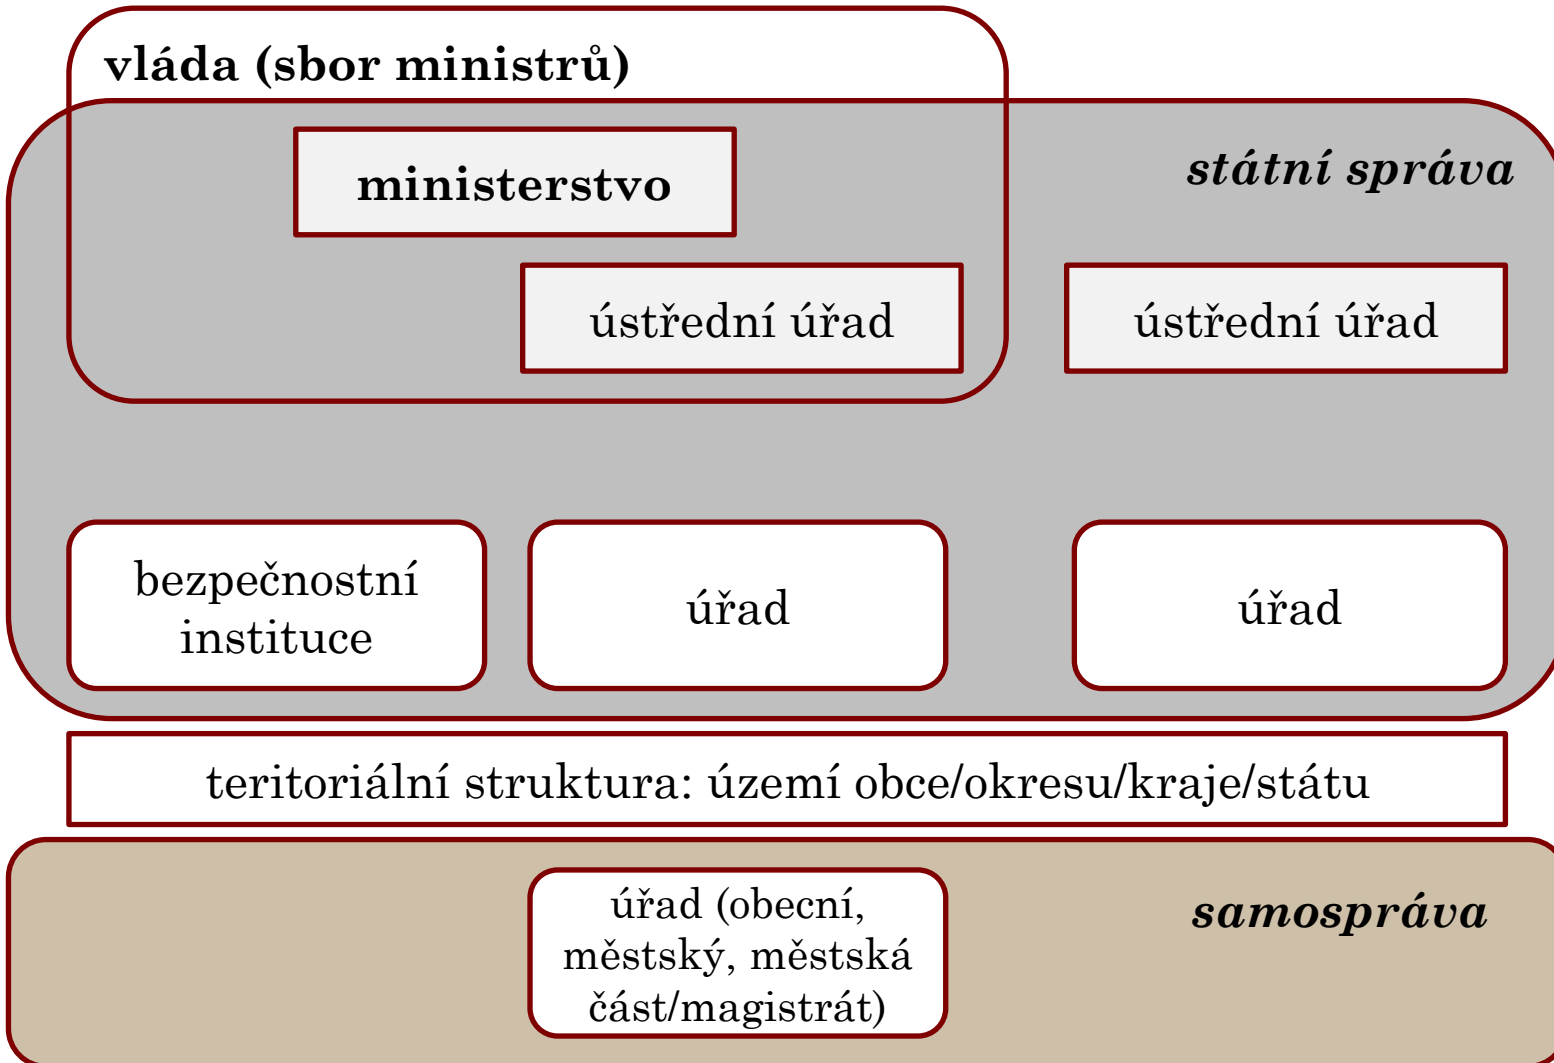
vláda (sbor ministrů)

státní správa

ministerstvo

ústřední úřad

ústřední úřad

bezpečnostní instituce

úřad

úřad

teritoriální struktura: území obce/okresu/kraje/státu

úřad (obecní, městský, městská část/magistrát)

samospráva